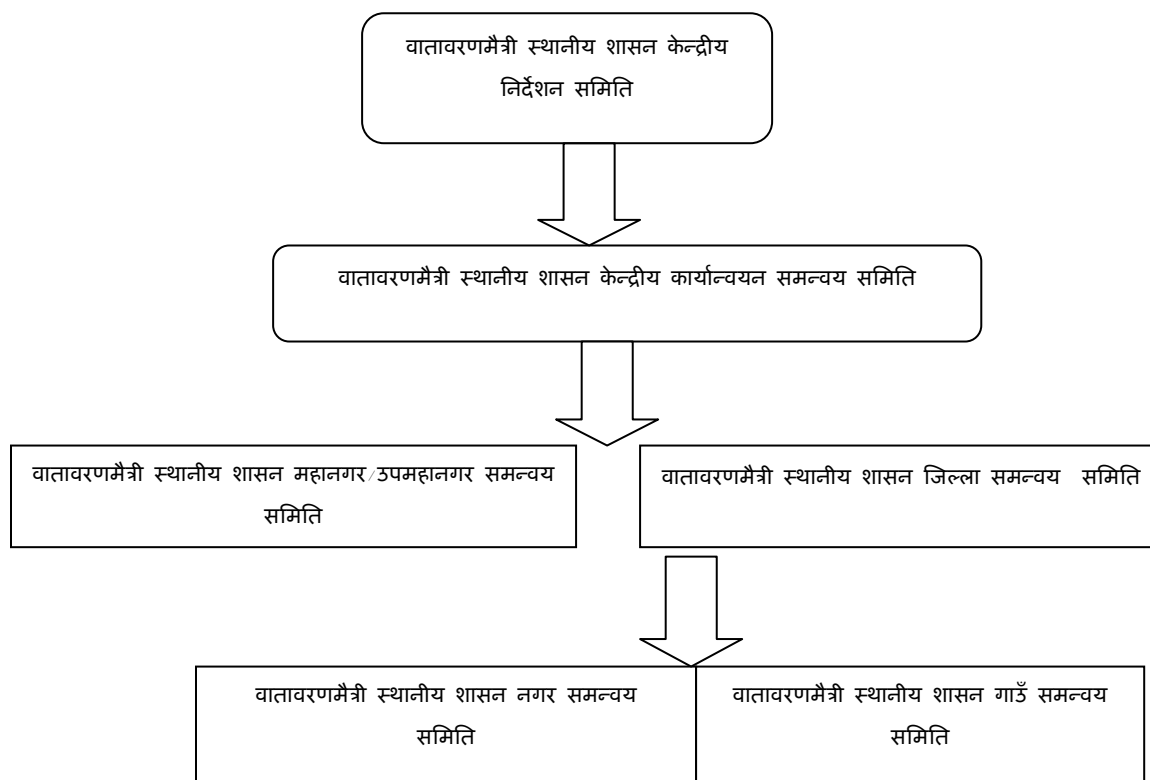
वातावरणमैत्री स्थानीय शासन केन्द्रीय निर्देशन समिति

वातावरणमैत्री स्थानीय शासन केन्द्रीय कार्यान्वयन समन्वय समिति

वातावरणमैत्री स्थानीय शासन महानगर/उपमहानगर समन्वय समिति

वातावरणमैत्री स्थानीय शासन जिल्ला समन्वय समिति

वातावरणमैत्री स्थानीय शासन नगर समन्वय समिति

वातावरणमैत्री स्थानीय शासन गाउँ समन्वय समिति